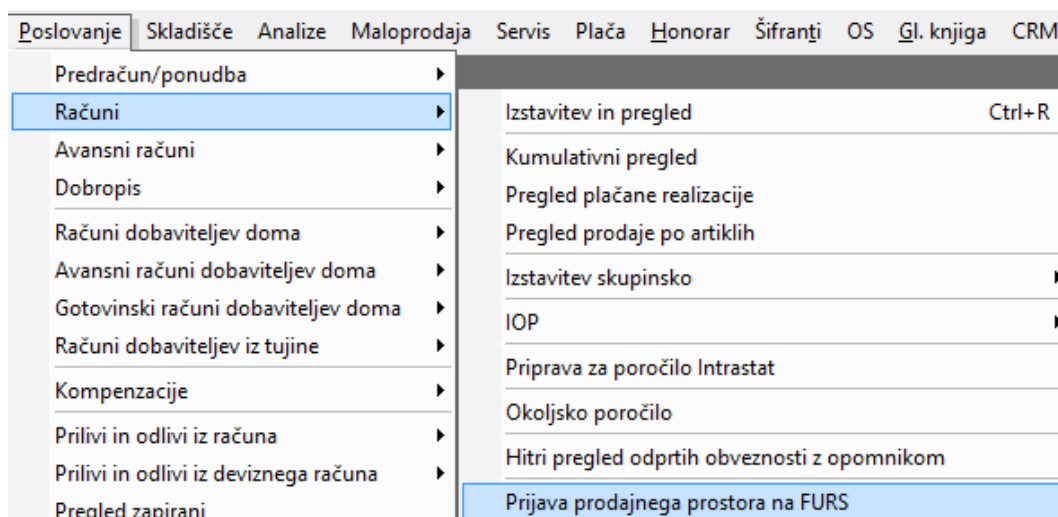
Poslovanje Skladišče Analize Maloprodaja Servis Plača Honorar Šifranti OS Gl. knjiga CRM

Predračun/ponudba
Računi
Avansni računi
Dobropis
Računi dobaviteljev doma
Avansni računi dobaviteljev doma
Gotovinski računi dobaviteljev doma
Računi dobaviteljev iz tujine
Kompenzacije
Prilivi in odlivi iz računa
Prilivi in odlivi iz deviznega računa
Pregled zapiranj

Izstavitev in pregled Ctrl+R
Kumulativni pregled
Pregled plačane realizacije
Pregled prodaje po artiklih
Izstavitev skupinsko
IOP
Priprava za poročilo Intrastat
Okoljsko poročilo
Hitri pregled odprtih obveznosti z opomnikom
Prijava prodajnega prostora na FURS